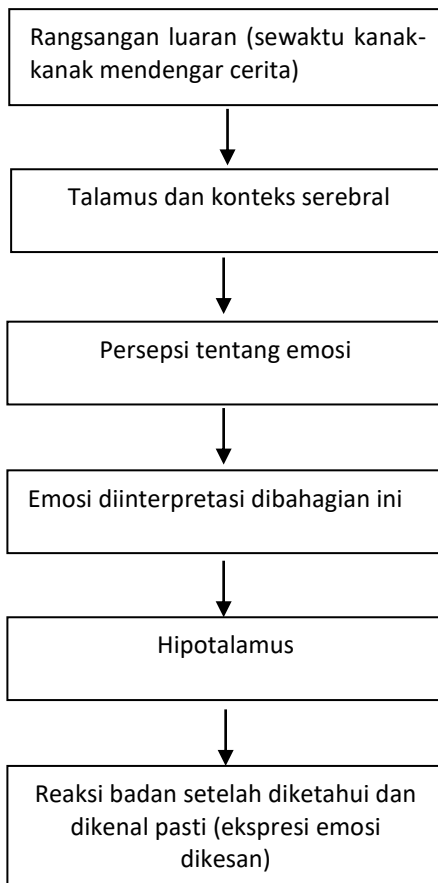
Rangsangan luaran (sewaktu kanak-kanak mendengar cerita)

Talamus dan konteks serebral

Persepsi tentang emosi

Emosi diinterpretasi dibahagian ini

Hipotalamus

Reaksi badan setelah diketahui dan dikenal pasti (ekspresi emosi dikesan)